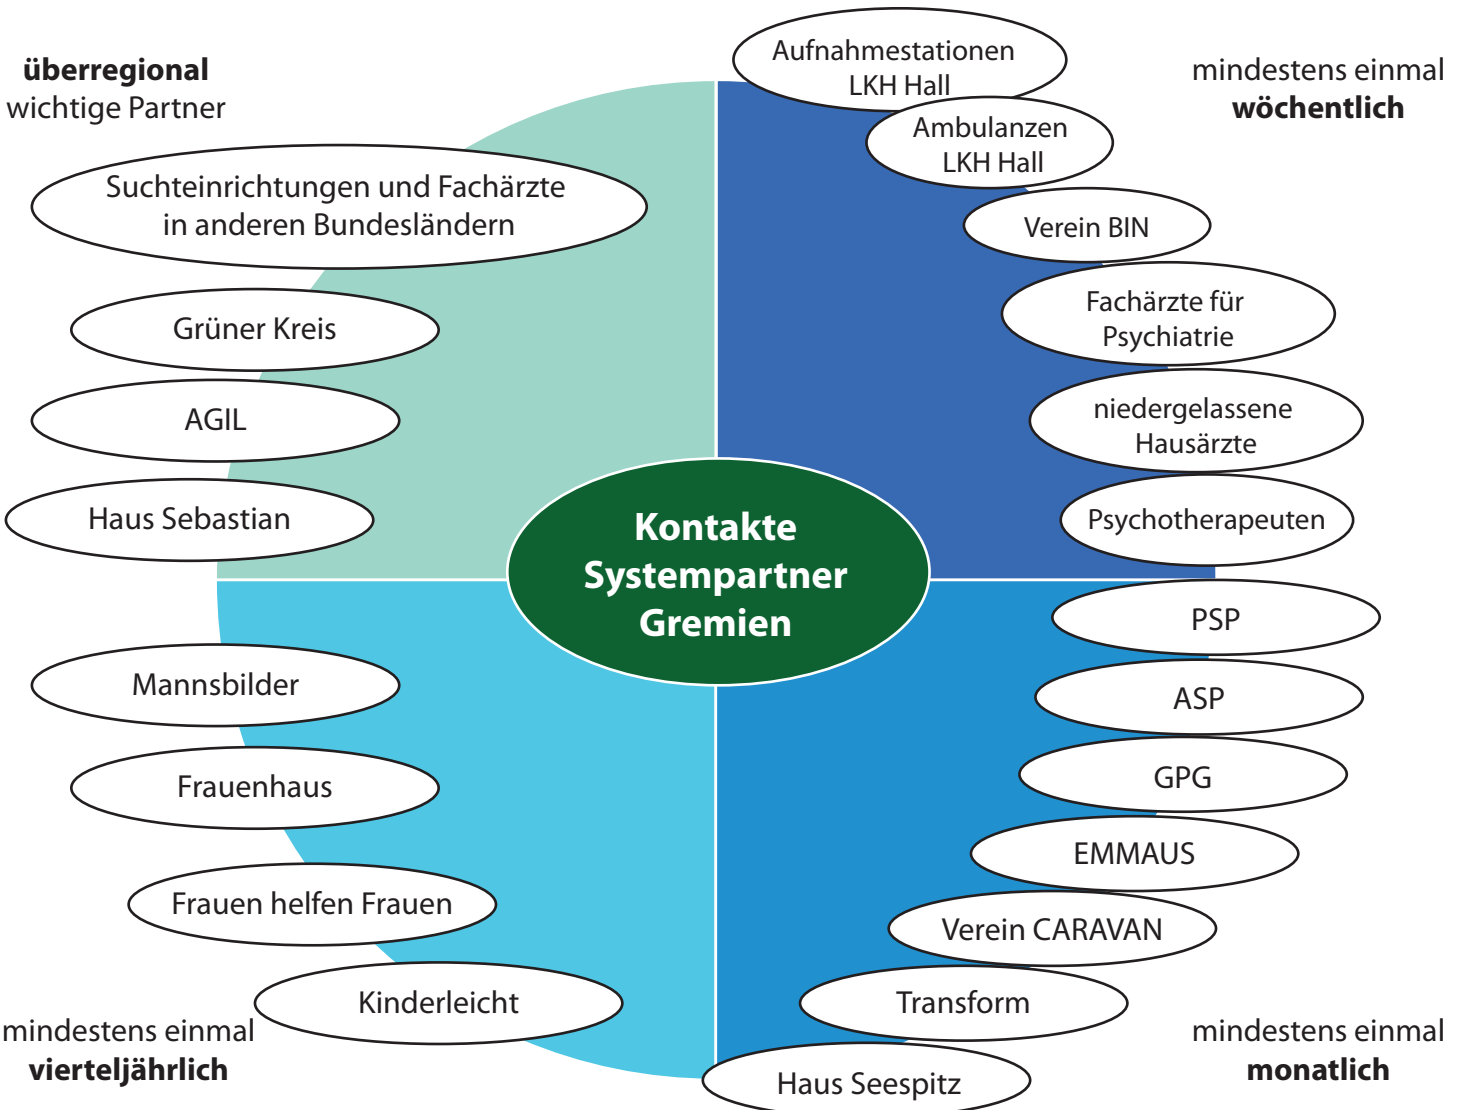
**überregional** wichtige Partner

Suchteinrichtungen und Fachärzte in anderen Bundesländern

Grüner Kreis

AGIL

Haus Sebastian

Aufnahmestationen LKH Hall

Ambulanzen LKH Hall

mindestens einmal **wöchentlich**

Verein BIN

Fachärzte für Psychiatrie

niedergelassene Hausärzte

Psychotherapeuten

**Kontakte Systempartner Gremien**

Mannsbilder

Frauenhaus

Frauen helfen Frauen

Kinderleicht

mindestens einmal **vierteljährlich**

PSP

ASP

GPG

EMMAUS

Verein CARAVAN

Transform

Haus Seespitz

mindestens einmal **monatlich**